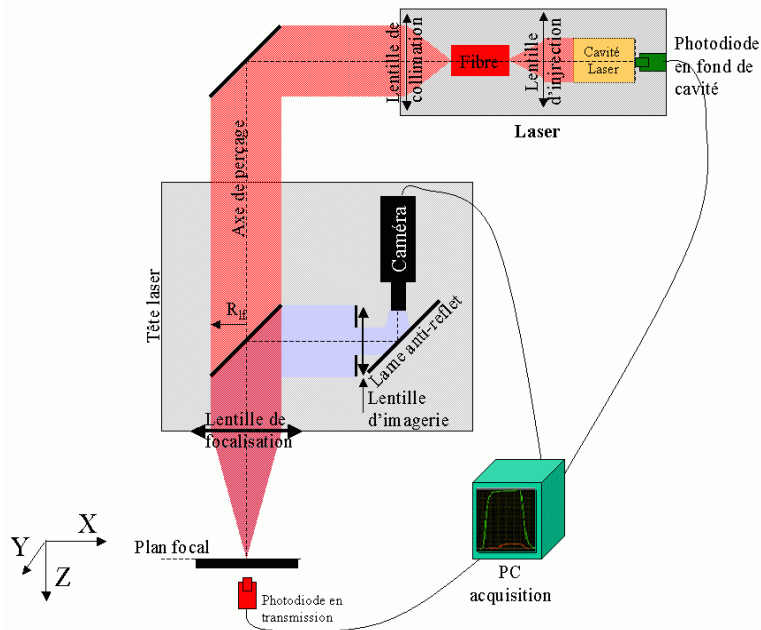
Lentille de collimation

Fibre

Lentille d'injection

Cavité Laser

Photodiode en fond de cavité

Laser

Axe de perçage

Caméra

Tête laser

$R_{lg}$

Lame anti-reflet

Lentille d'imagerie

Lentille de focalisation

X

Y

Z

Plan focal

Photodiode en transmission

PC acquisition